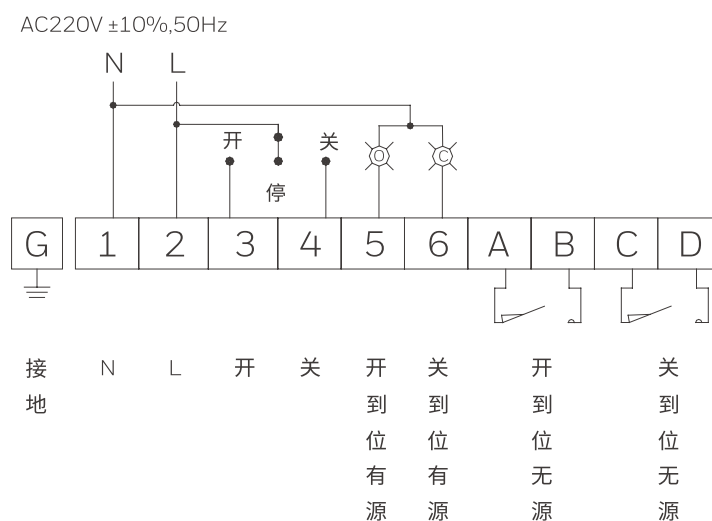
AC220V ±10%,50Hz

N L

开 关

停

O C

| G | 1 | 2 | 3 | 4 | 5 | 6 | A | B | C | D |
|---|---|---|---|---|---|---|---|---|---|---|
| 接地 | N | L | 开 | 关 | 开到位有源 | 关到位有源 | 开到位无源 | | 关到位无源 | |